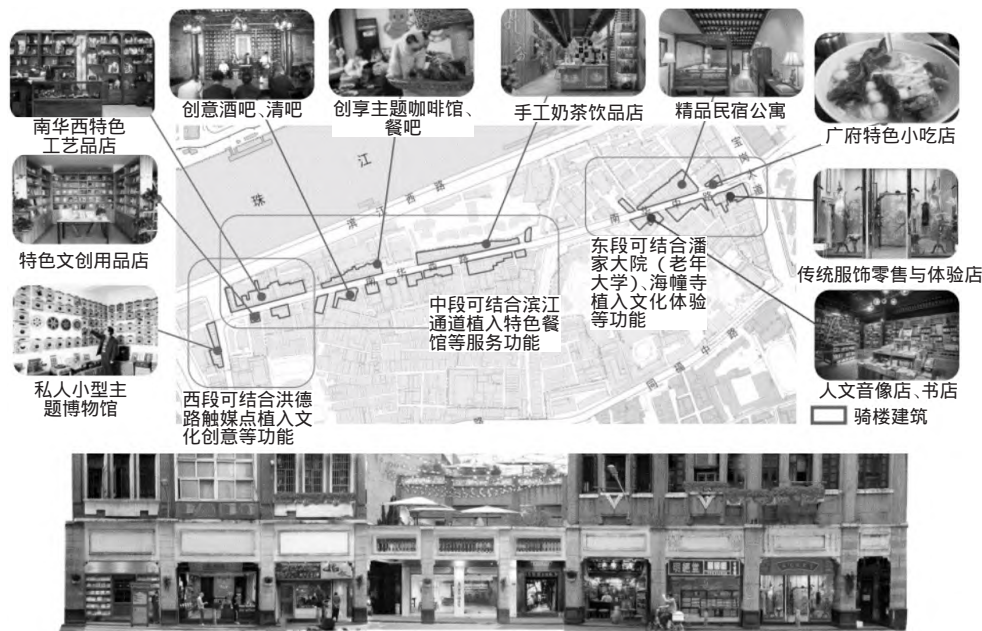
南华西特色工艺品店

创意酒吧、清吧

创享主题咖啡馆、餐吧

手工奶茶饮品店

精品民宿公寓

广府特色小吃店

特色文创用品店

珠

江

滨江西路

南华中路

宝岗大道

同福中路

东段可结合潘家大院（老年大学）、海幢寺植入文化体验等功能

传统服饰零售与体验店

中段可结合滨江通道植入特色餐馆等服务功能

私人小型主题博物馆

西段可结合洪德路触媒点植入文化创意等功能

人文音像店、书店

骑楼建筑